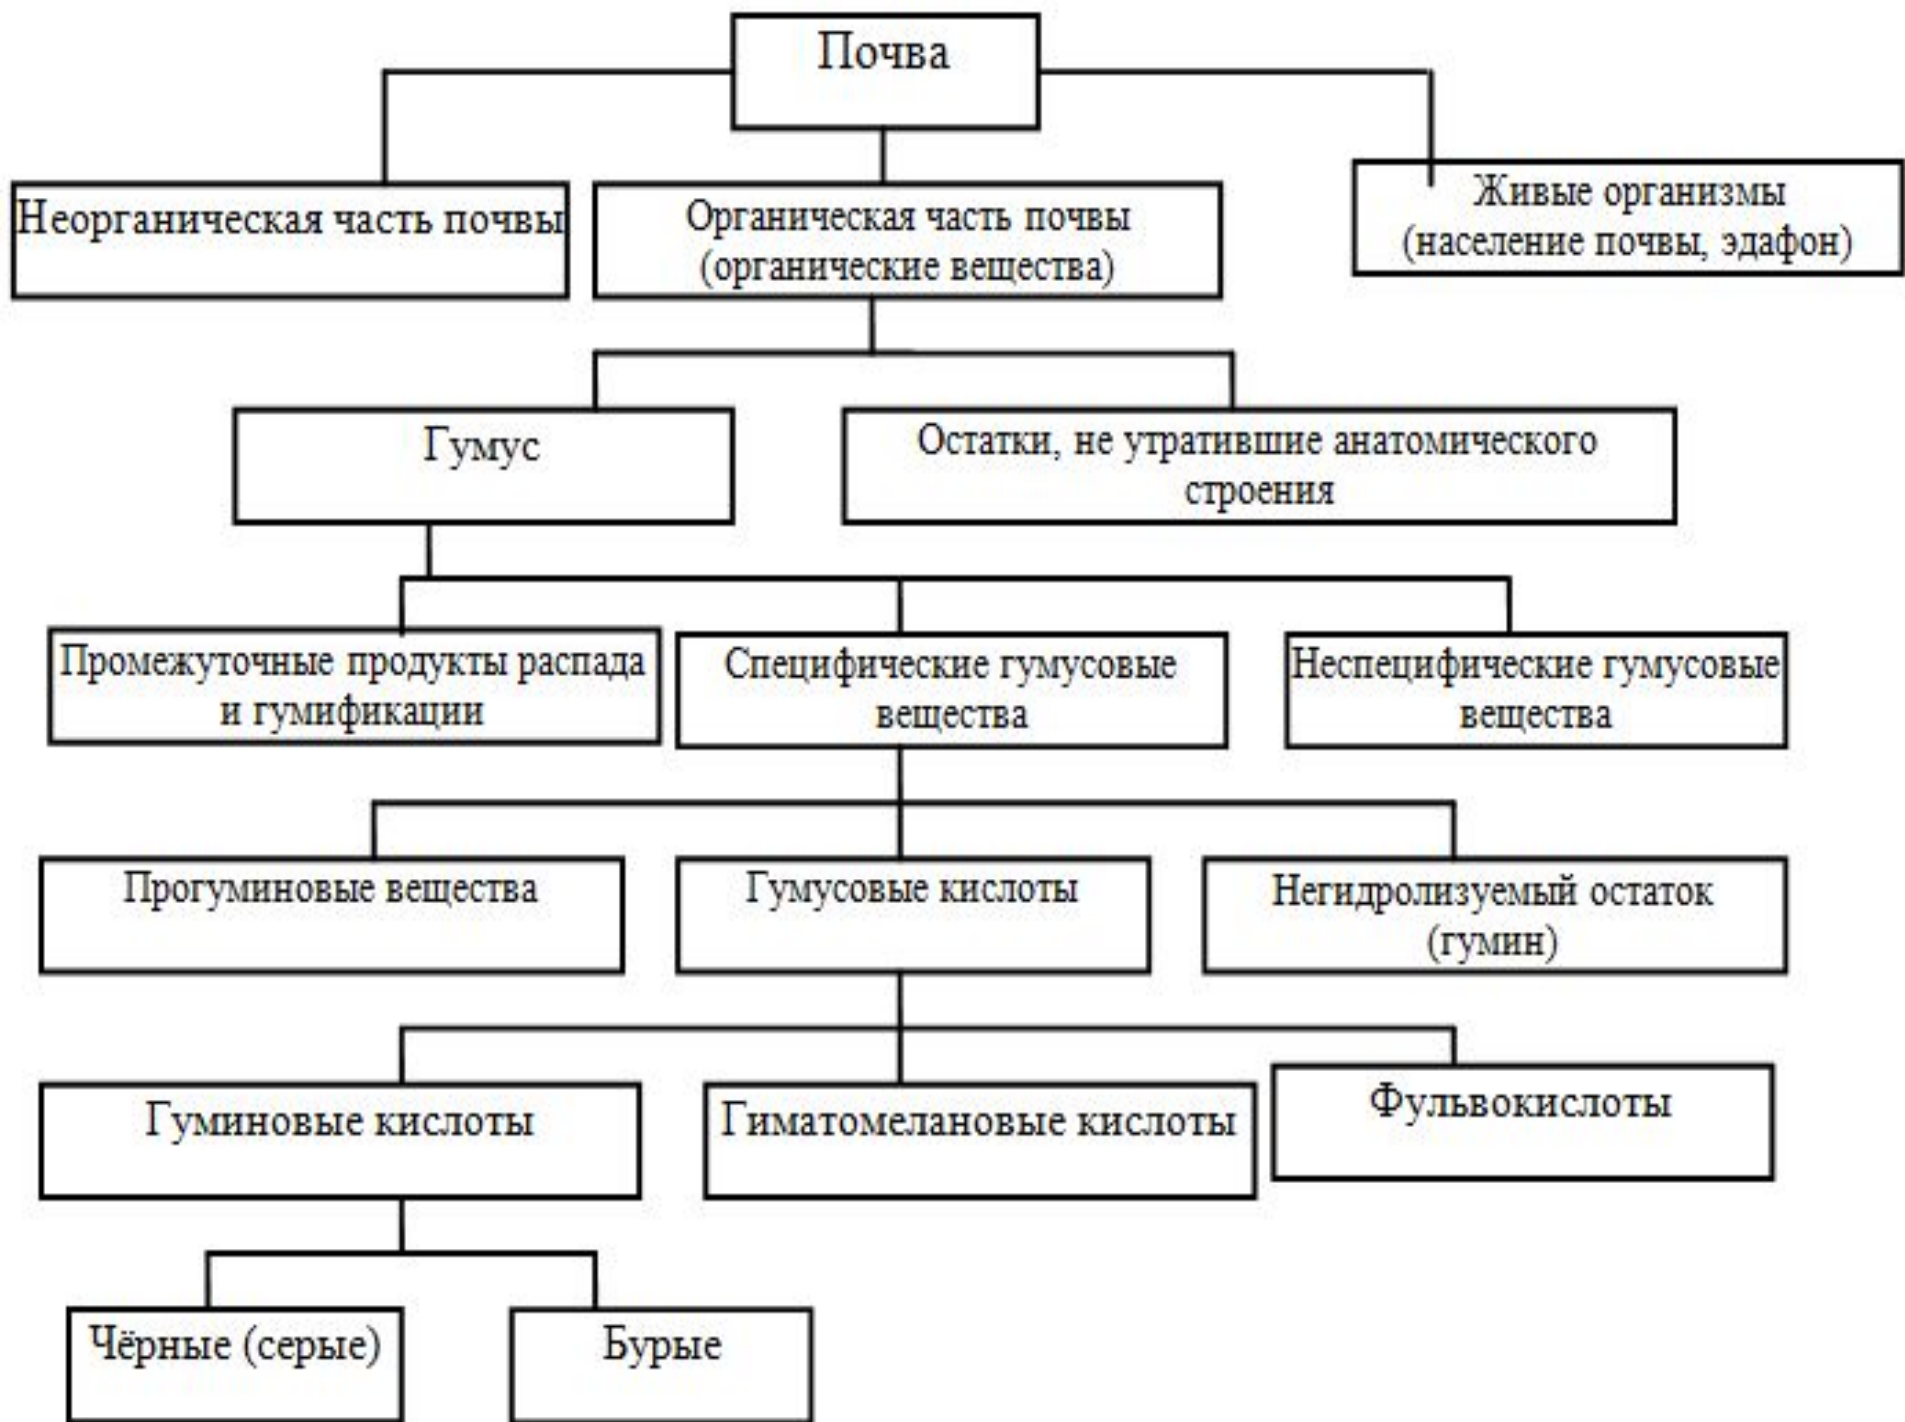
Почва

Неорганическая часть почвы

Органическая часть почвы (органические вещества)

Живые организмы (население почвы, эдафон)

Гумус

Остатки, не утратившие анатомического строения

Промежуточные продукты распада и гумификации

Специфические гумусовые вещества

Неспецифические гумусовые вещества

Прогуминовые вещества

Гумусовые кислоты

Негидролизуемый остаток (гумин)

Гуминовые кислоты

Гиматомелановые кислоты

Фульвокислоты

Чёрные (серые)

Бурые